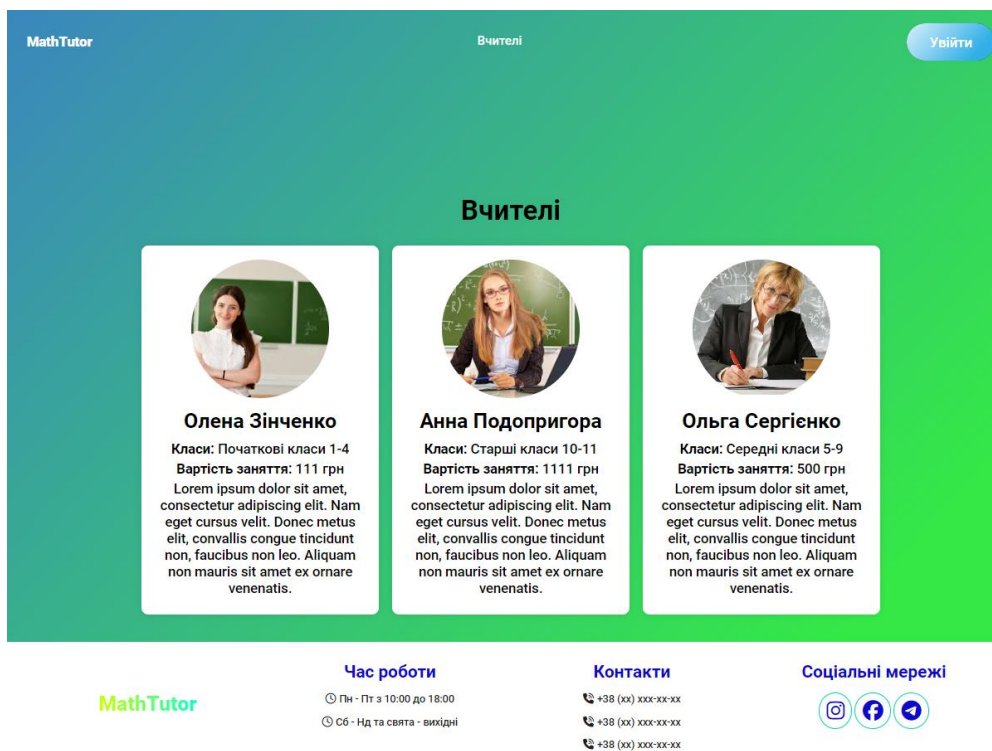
MathTutor

Вчителі

Увійти

Вчителі

Олена Зінченко

**Класи:** Початкові класи 1-4

**Вартість заняття:** 111 грн

Lorem ipsum dolor sit amet, consectetur adipiscing elit. Nam eget cursus velit. Donec metus elit, convallis congue tincidunt non, faucibus non leo. Aliquam non mauris sit amet ex ornare venenatis.

Анна Подопригора

**Класи:** Старші класи 10-11

**Вартість заняття:** 1111 грн

Lorem ipsum dolor sit amet, consectetur adipiscing elit. Nam eget cursus velit. Donec metus elit, convallis congue tincidunt non, faucibus non leo. Aliquam non mauris sit amet ex ornare venenatis.

Ольга Сергієнко

**Класи:** Середні класи 5-9

**Вартість заняття:** 500 грн

Lorem ipsum dolor sit amet, consectetur adipiscing elit. Nam eget cursus velit. Donec metus elit, convallis congue tincidunt non, faucibus non leo. Aliquam non mauris sit amet ex ornare venenatis.

MathTutor

Час роботи

Пн - Пт з 10:00 до 18:00

Сб - Нд та свята - вихідні

Контакти

+38 (xx) xxx-xx-xx

+38 (xx) xxx-xx-xx

+38 (xx) xxx-xx-xx

Соціальні мережі